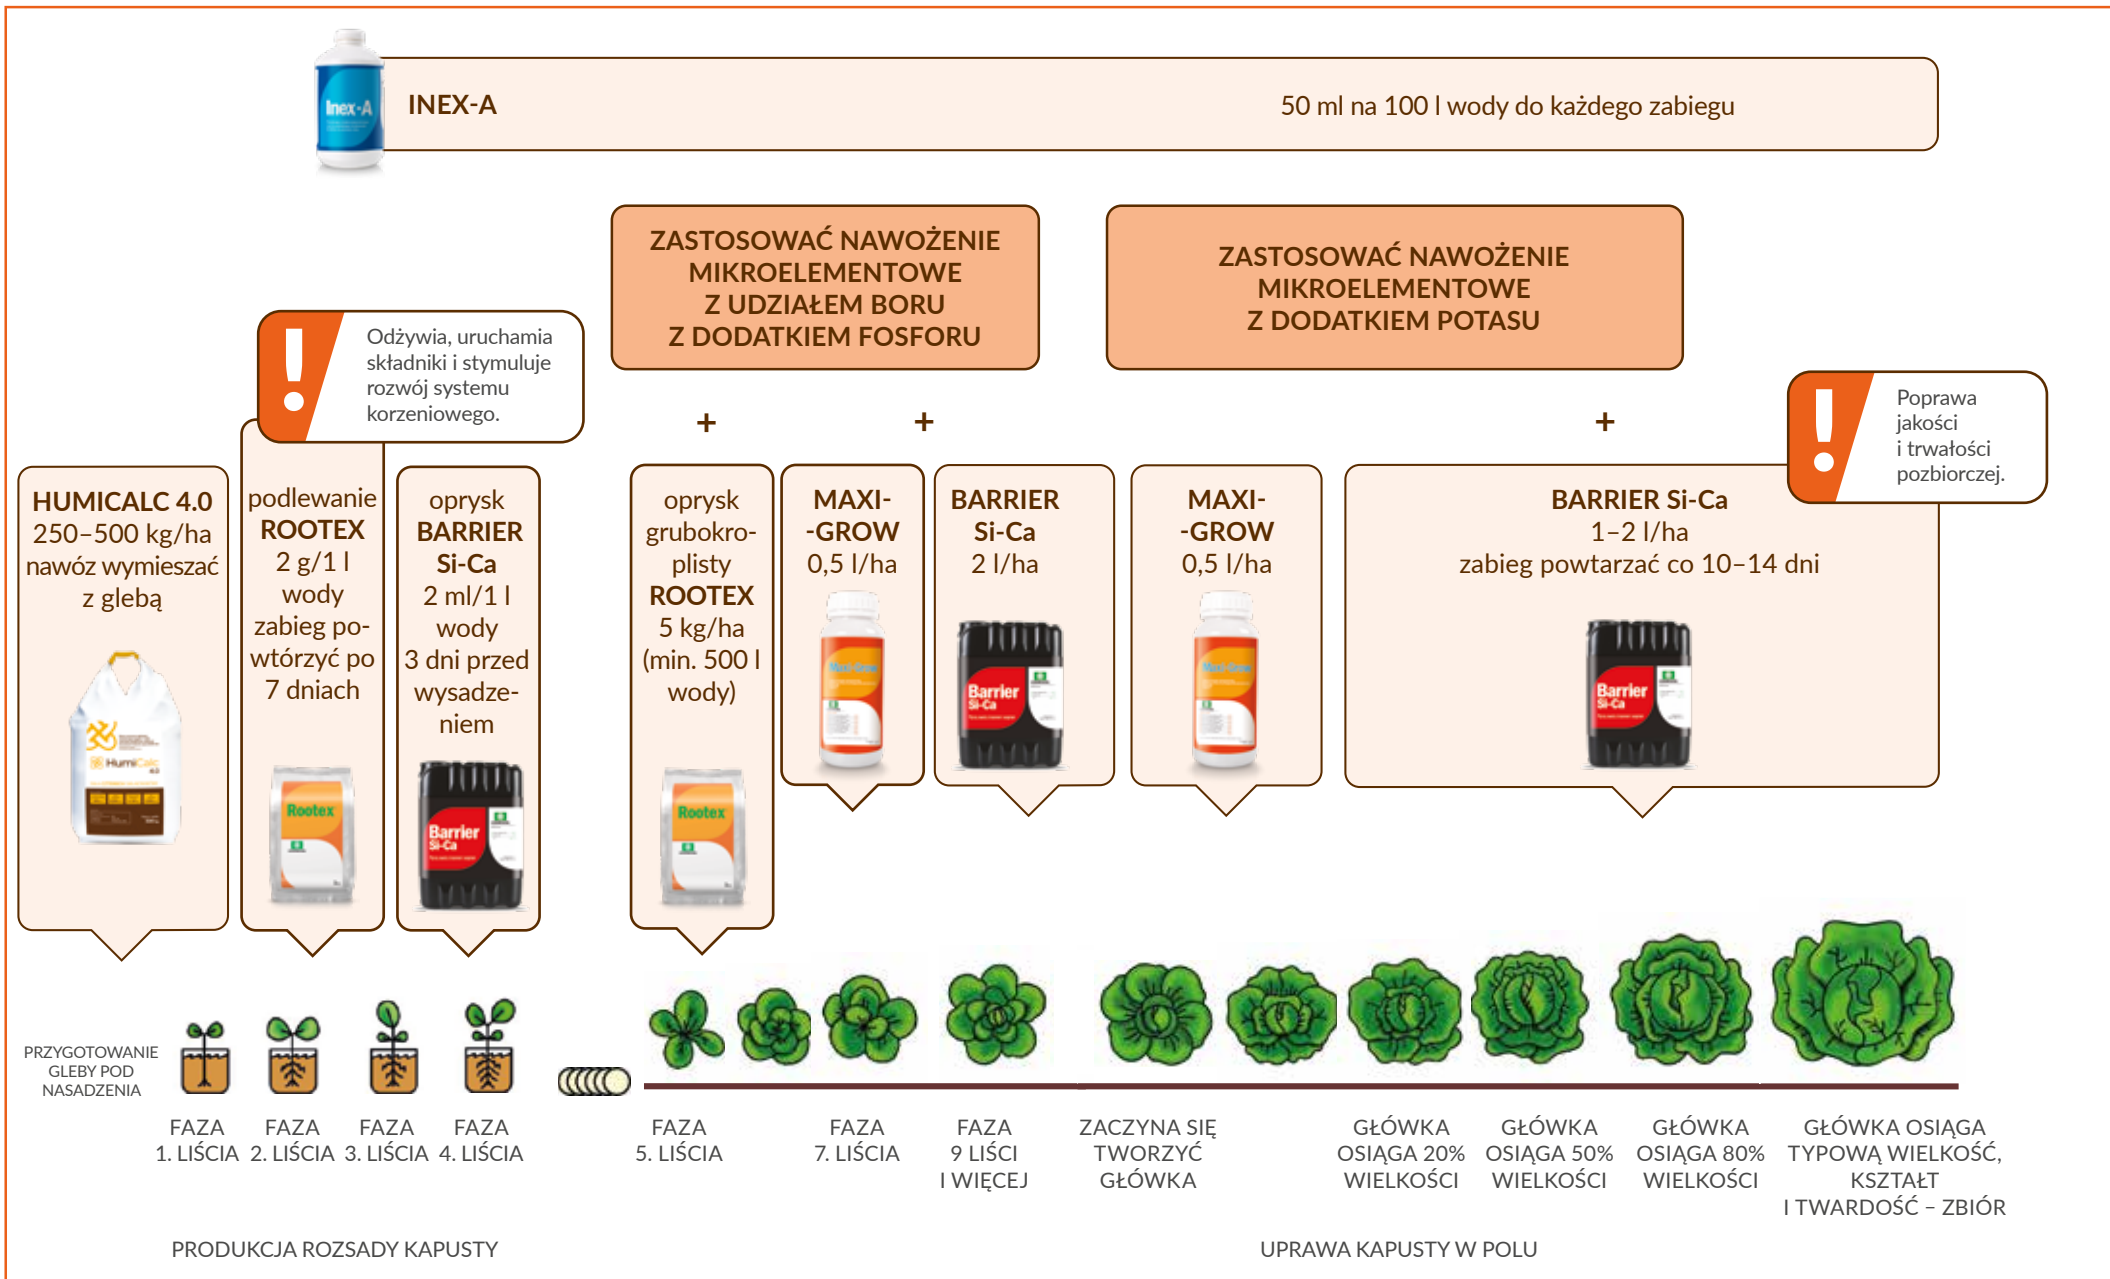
Inex-A

INEX-A

50 ml na 100 l wody do każdego zabiegu

ZASTOSOWAĆ NAWOŻENIE MIKROELEMENTOWE Z UDZIAŁEM BORU Z DODATKIEM FOSFORU

ZASTOSOWAĆ NAWOŻENIE MIKROELEMENTOWE Z DODATKIEM POTASU

Odżywia, uruchamia składniki i stymuluje rozwój systemu korzeniowego.

+

+

+

Poprawa jakości i trwałości pozbiorczej.

HUMICALC 4.0
250–500 kg/ha
nawóz wymieszać z glebą

podlewanie
ROOTEX
2 g/1 l wody
zabieg powtórzyć po 7 dniach

oprysk
BARRIER Si-Ca
2 ml/1 l wody
3 dni przed wysadzeniem

oprysk grubokroplisty
ROOTEX
5 kg/ha
(min. 500 l wody)

MAXI-GROW
0,5 l/ha

BARRIER Si-Ca
2 l/ha

MAXI-GROW
0,5 l/ha

BARRIER Si-Ca
1–2 l/ha
zabieg powtarzać co 10–14 dni

HumiCalc

Rootex

Barrier Si-Ca

Rootex

Maxi-Grow

Barrier Si-Ca

Maxi-Grow

Barrier Si-Ca

PRZYGOTOWANIE GLEBY POD NASADZENIA

FAZA 1. LIŚCIA

FAZA 2. LIŚCIA

FAZA 3. LIŚCIA

FAZA 4. LIŚCIA

FAZA 5. LIŚCIA

FAZA 7. LIŚCIA

FAZA 9 LIŚCI I WIĘCEJ

ZACZYNA SIĘ TWORZYĆ GŁÓWKA

GŁÓWKA OSIĄGA 20% WIELKOŚCI

GŁÓWKA OSIĄGA 50% WIELKOŚCI

GŁÓWKA OSIĄGA 80% WIELKOŚCI

GŁÓWKA OSIĄGA TYPOWĄ WIELKOŚĆ, KSZTAŁT I TWARDOŚĆ – ZBIÓR

PRODUKCJA ROZSADY KAPUSTY

UPRAWA KAPUSTY W POLU